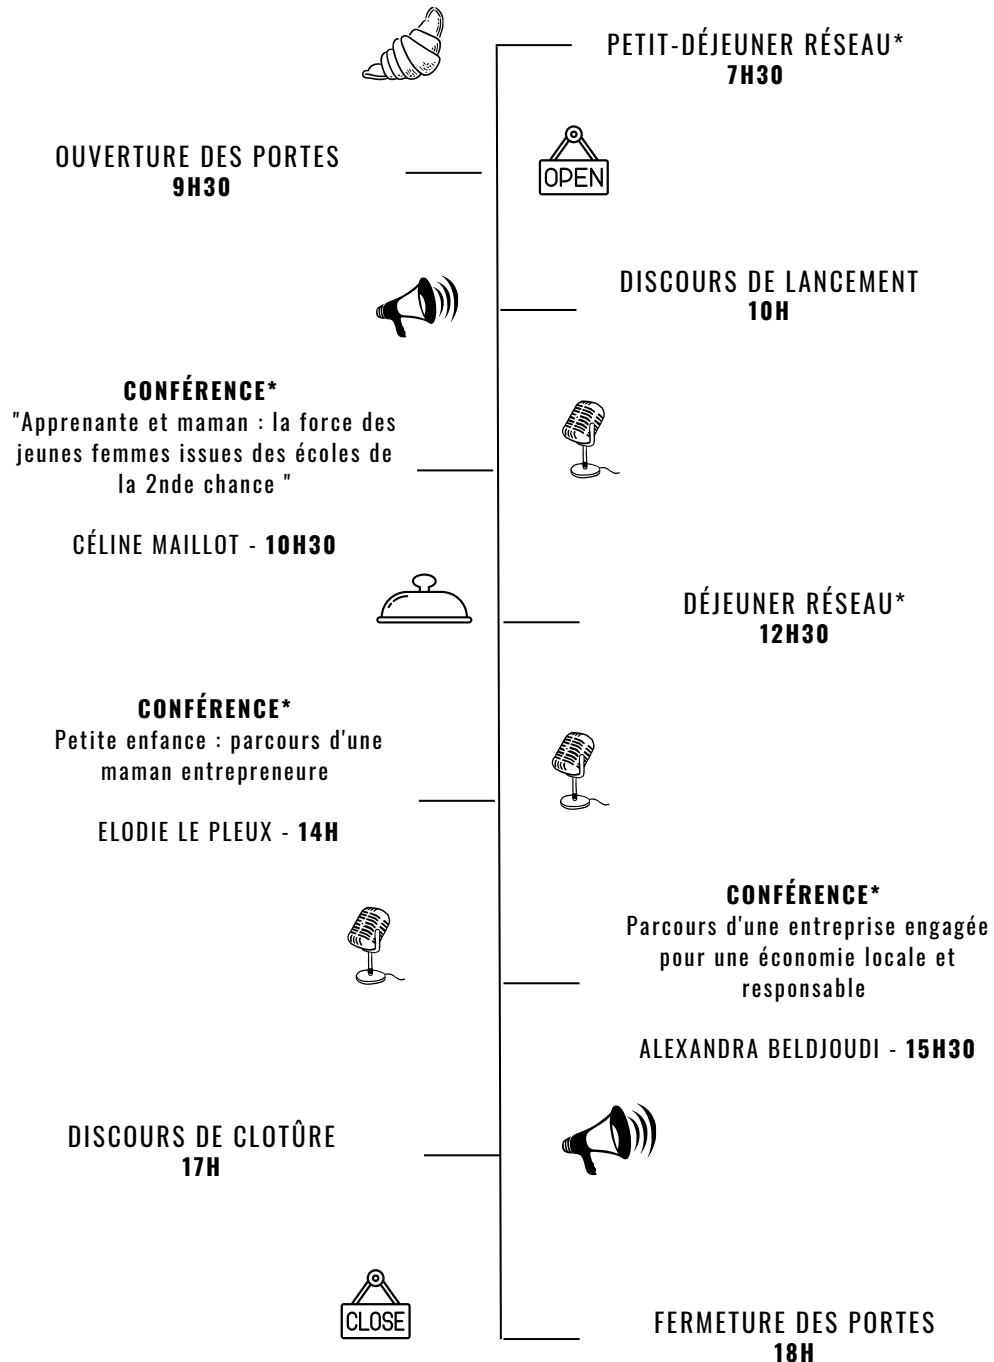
PETIT-DÉJEUNER RÉSEAU*
7H30

OUVERTURE DES PORTES
9H30

OPEN

DISCOURS DE LANCEMENT
10H

CONFÉRENCE*
"Apprenante et maman : la force des jeunes femmes issues des écoles de la 2nde chance "

CÉLINE MAILLOT - 10H30

DÉJEUNER RÉSEAU*
12H30

CONFÉRENCE*
Petite enfance : parcours d'une maman entrepreneure

ELODIE LE PLEUX - 14H

CONFÉRENCE*
Parcours d'une entreprise engagée pour une économie locale et responsable

ALEXANDRA BELDJOUDI - 15H30

DISCOURS DE CLOTÛRE
17H

CLOSE

FERMETURE DES PORTES
18H